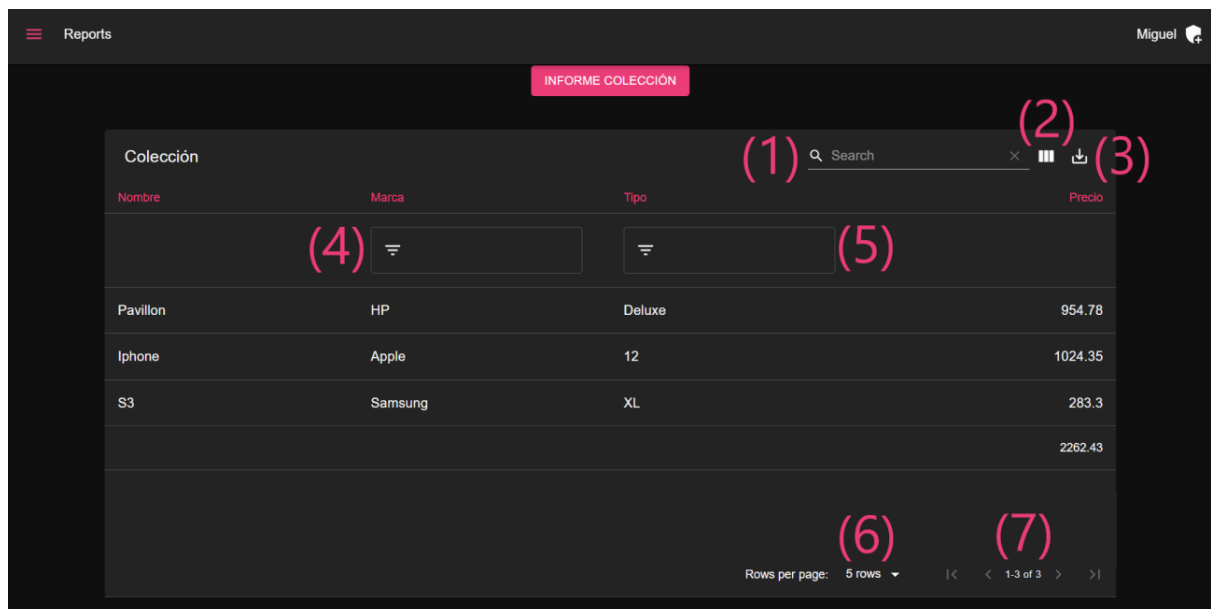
Reports

Miguel

INFORME COLECCIÓN

Colección

(1) Search (2) (3)

| Nombre | Marca | Tipo | Precio |
|---|---|---|---|
| | (4) | (5) | |
| Pavillon | HP | Deluxe | 954.78 |
| Iphone | Apple | 12 | 1024.35 |
| S3 | Samsung | XL | 283.3 |
| | | | 2262.43 |

(6) (7)

Rows per page: 5 rows 1-3 of 3